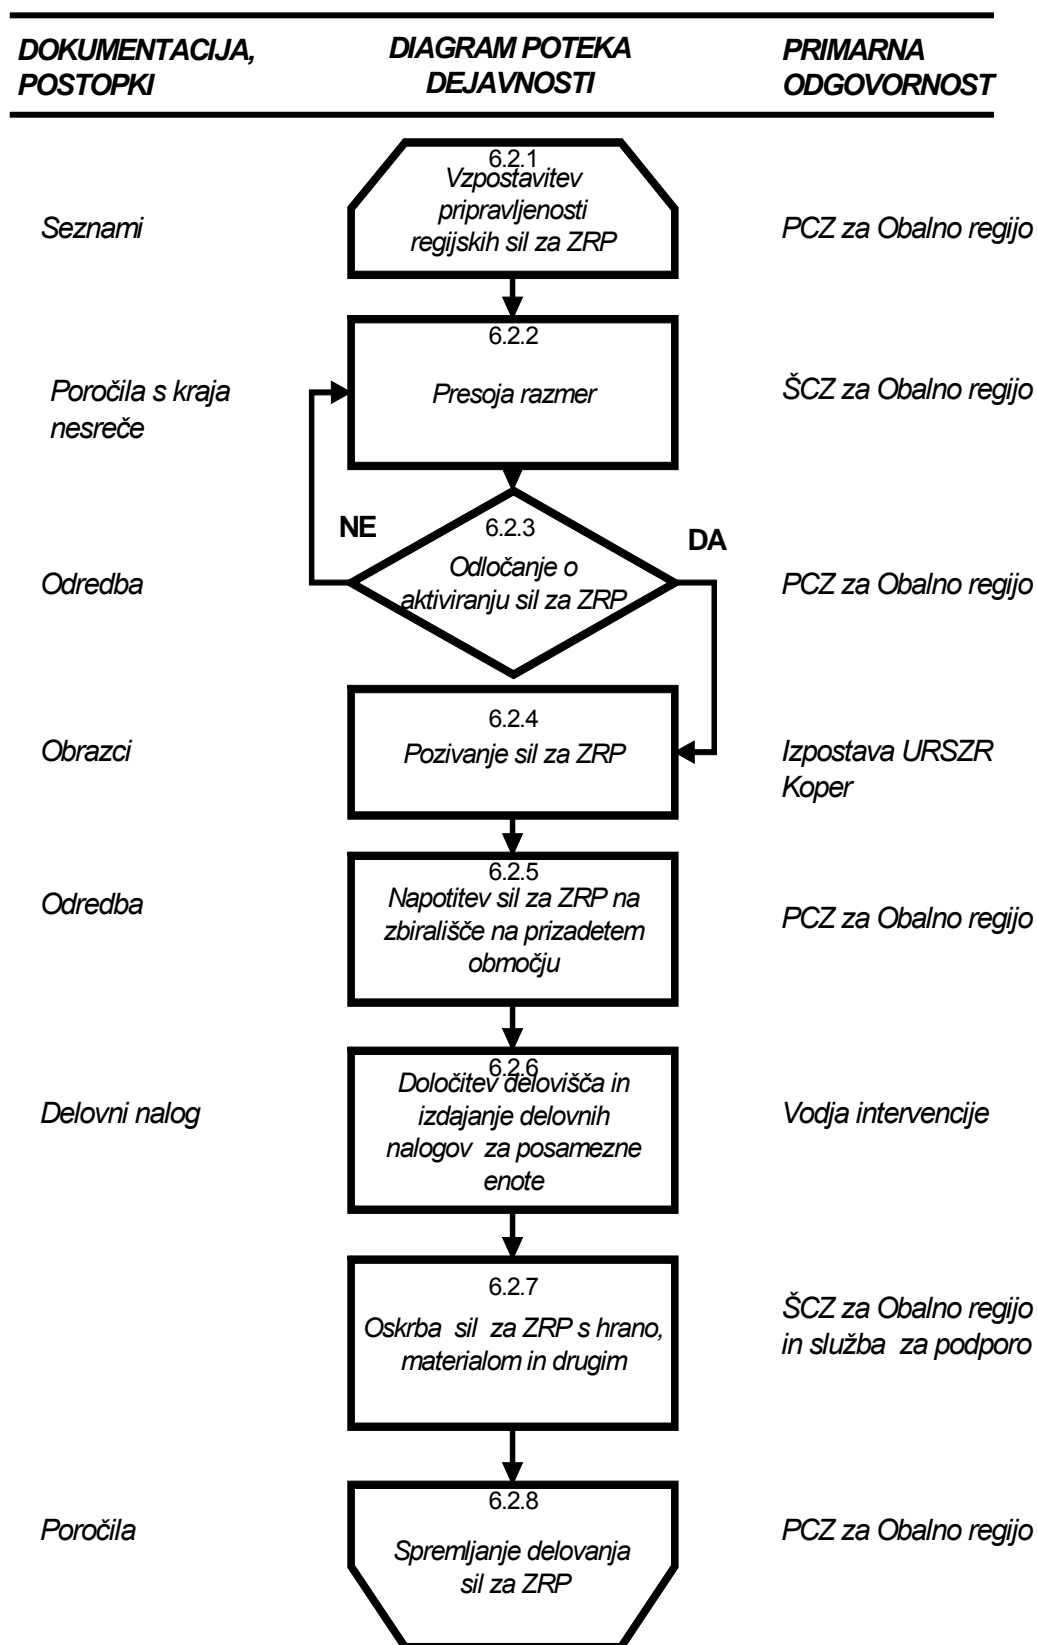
DOKUMENTACIJA, POSTOPKI

DIAGRAM POTEKA DEJAVNOSTI

PRIMARNA ODGOVORNOST

Seznami

6.2.1
Vzpostavitev pripravljenosti regijskih sil za ZRP

PCZ za Obalno regijo

Poročila s kraja nesreče

6.2.2
Presoja razmer

ŠCZ za Obalno regijo

NE

6.2.3
Odločanje o aktiviranju sil za ZRP

DA

Odredba

PCZ za Obalno regijo

Obrazci

6.2.4
Pozivanje sil za ZRP

Izpostava URSZR Koper

Odredba

6.2.5
Napotitev sil za ZRP na zbirališče na prizadetem območju

PCZ za Obalno regijo

Delovni nalog

6.2.6
Določitev delovišča in izdajanje delovnih nalogov za posamezne enote

Vodja intervencije

6.2.7
Oskrba sil za ZRP s hrano, materialom in drugim

ŠCZ za Obalno regijo in služba za podporo

Poročila

6.2.8
Spremljanje delovanja sil za ZRP

PCZ za Obalno regijo